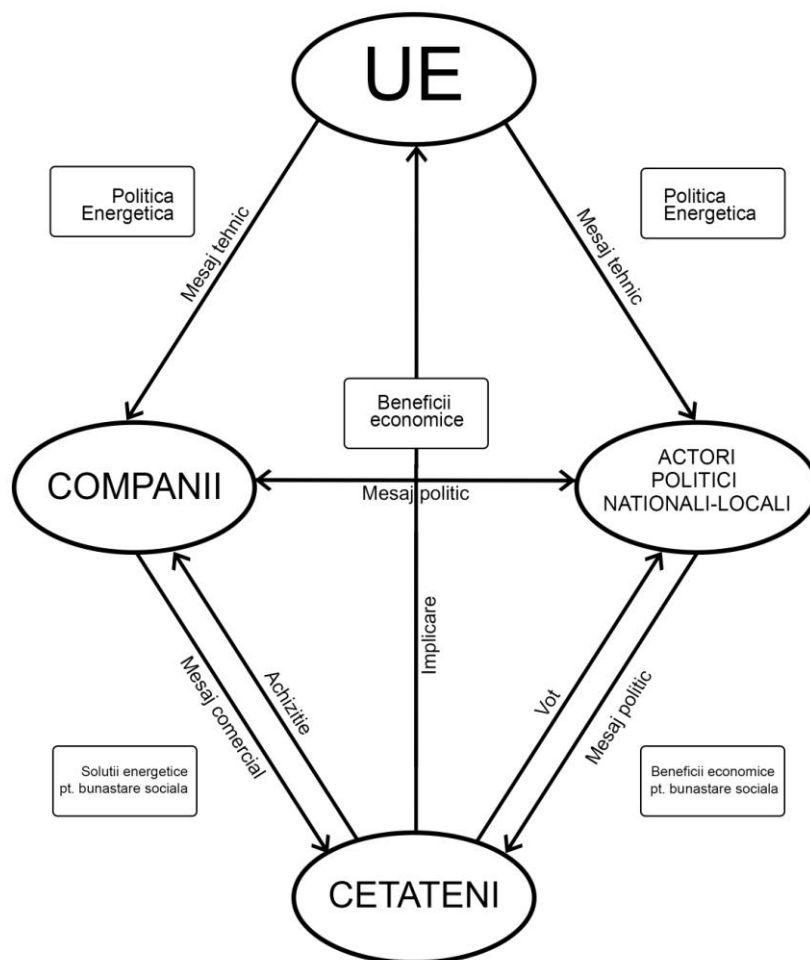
UE

Politica Energetica

Mesaj tehnic

Politica Energetica

Mesaj tehnic

Beneficii economice

COMPANII

Mesaj politic

ACTORI POLITICI NATIONALI-LOCALI

Implicare

Mesaj comercial

Achizitie

Vot

Mesaj politic

Solutii energetice pt. bunastare sociala

Beneficii economice pt. bunastare sociala

CETATENI